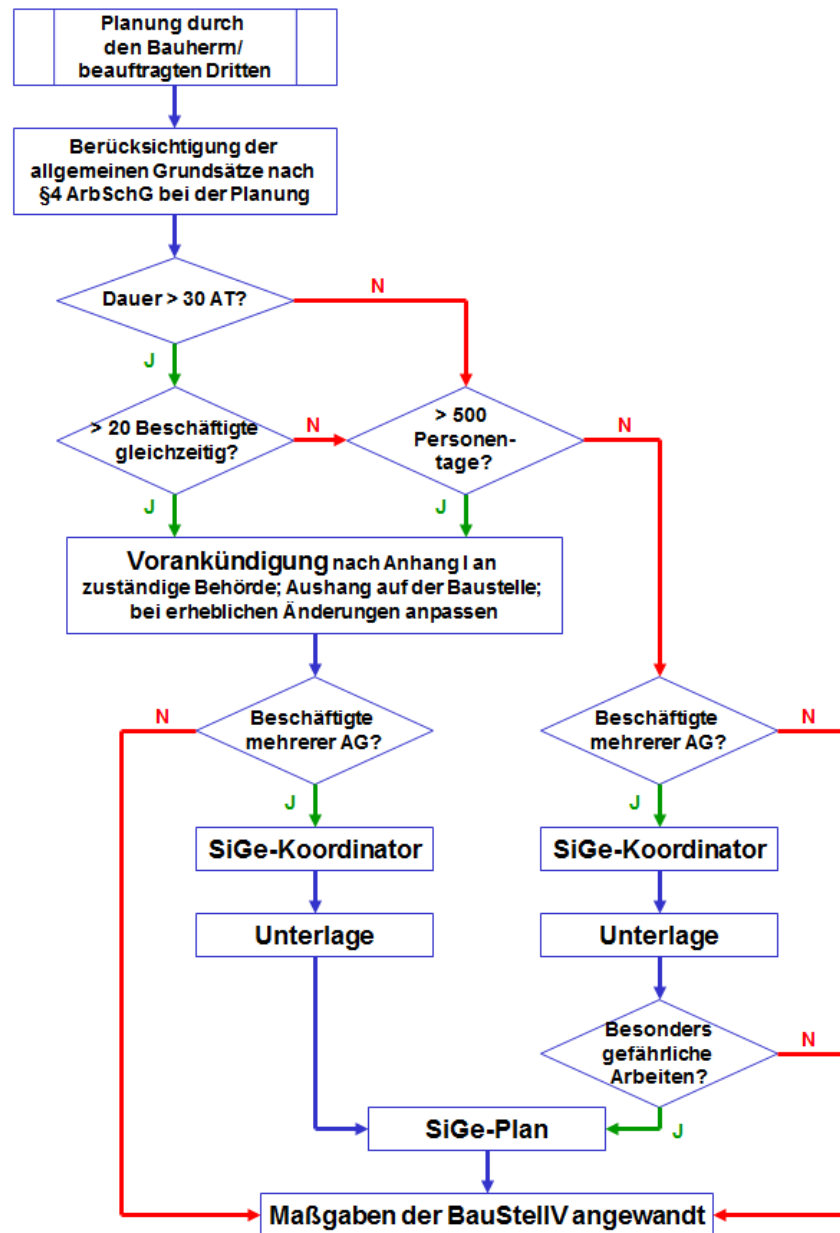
Planung durch den Bauherrn/ beauftragten Dritten

Berücksichtigung der allgemeinen Grundsätze nach §4 ArbSchG bei der Planung

Dauer > 30 AT?

N

J

> 20 Beschäftigte gleichzeitig?

N

> 500 Personentage?

N

J

J

Vorankündigung nach Anhang I an zuständige Behörde; Aushang auf der Baustelle; bei erheblichen Änderungen anpassen

N

Beschäftigte mehrerer AG?

Beschäftigte mehrerer AG?

N

J

J

SiGe-Koordinator

SiGe-Koordinator

Unterlage

Unterlage

Besonders gefährliche Arbeiten?

N

SiGe-Plan

J

Maßgaben der BauStellV angewandt